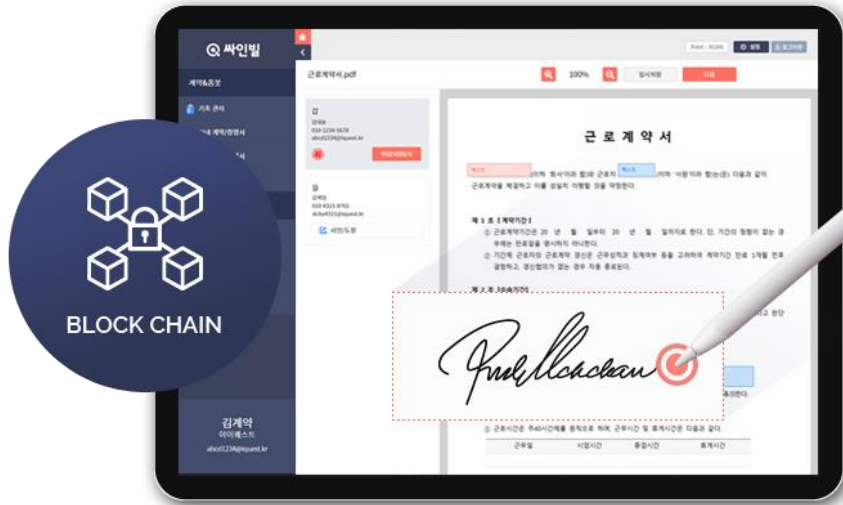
싸인빌

계약&홍보

기초 관리

근로계약서.pdf

100%

임시저장

다음

갑
김계약
010-1234-5678
abcd1234@itquest.kr

을
김계약
010-4321-8765
dcba4321@itquest.kr

사인/도장

근 로 계 약 서

근로계약을 체결하고 이를 성실히 이행할 것을 약정한다.

제 1 조 [ 계약기간 ]

김계약
아이퀘스트
abcd1234@itquest.kr

BLOCK CHAIN

근무일 | 시업시간 | 종업시간 | 휴게시간